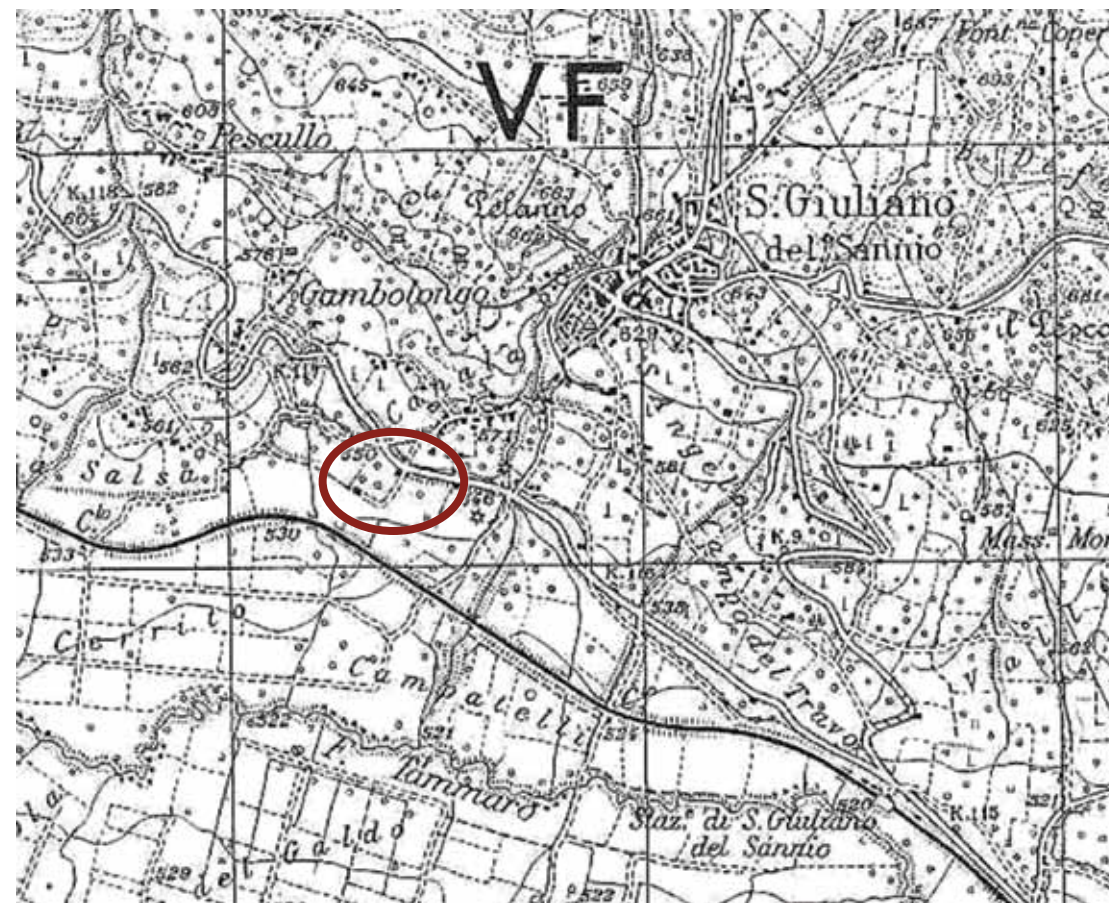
VF
Pescullo
Font.ne Coper
S. Giuliano
del Sannio
Gambolongo
Telanno
Salsa
Cerrito
Campalelli
Tammaro
Campo del Travo
Mass. Mor
Staz. di S. Giuliano
del Sannio
Gualdo
K.118
K.115
K.9
582
609
645
639
638
657
693
683
662
661
576
562
561
574
550
526
529
530
533
521
522
581
585
641
663
676
681
583
584
535
528
520
521
522
529